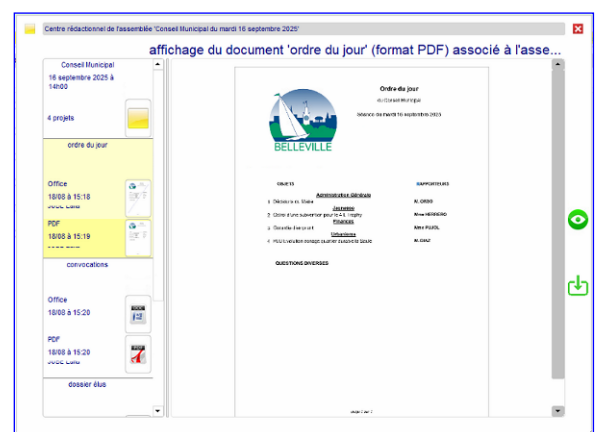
Centre rédactionnel de l'assemblée 'Conseil Municipal du mardi 16 septembre 2025'

affichage du document 'ordre du jour' (format PDF) associé à l'asse...

Conseil Municipal
16 septembre 2025 à 14h00

4 projets

ordre du jour

Office
18/08 à 15:18

PDF
18/08 à 15:19

convocations

Office
18/08 à 15:20

PDF
18/08 à 15:20

dossier élus

BELLEVILLE

Ordre du jour
du Conseil Municipal
Séance du mardi 16 septembre 2025

OBJETS

RAPPORTEURS

Administration Générale

1 Délégués du Maire

M. ORDO

Jeunesse

2 Octroi d'une subvention pour le A.S. Rugby

Mme HERRERO

Finances

3 Décision d'ouvrir

Mme PUJOL

Urbanisme

4 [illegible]

M. DIAZ

QUESTIONS DIVERSES

page 1 sur 1